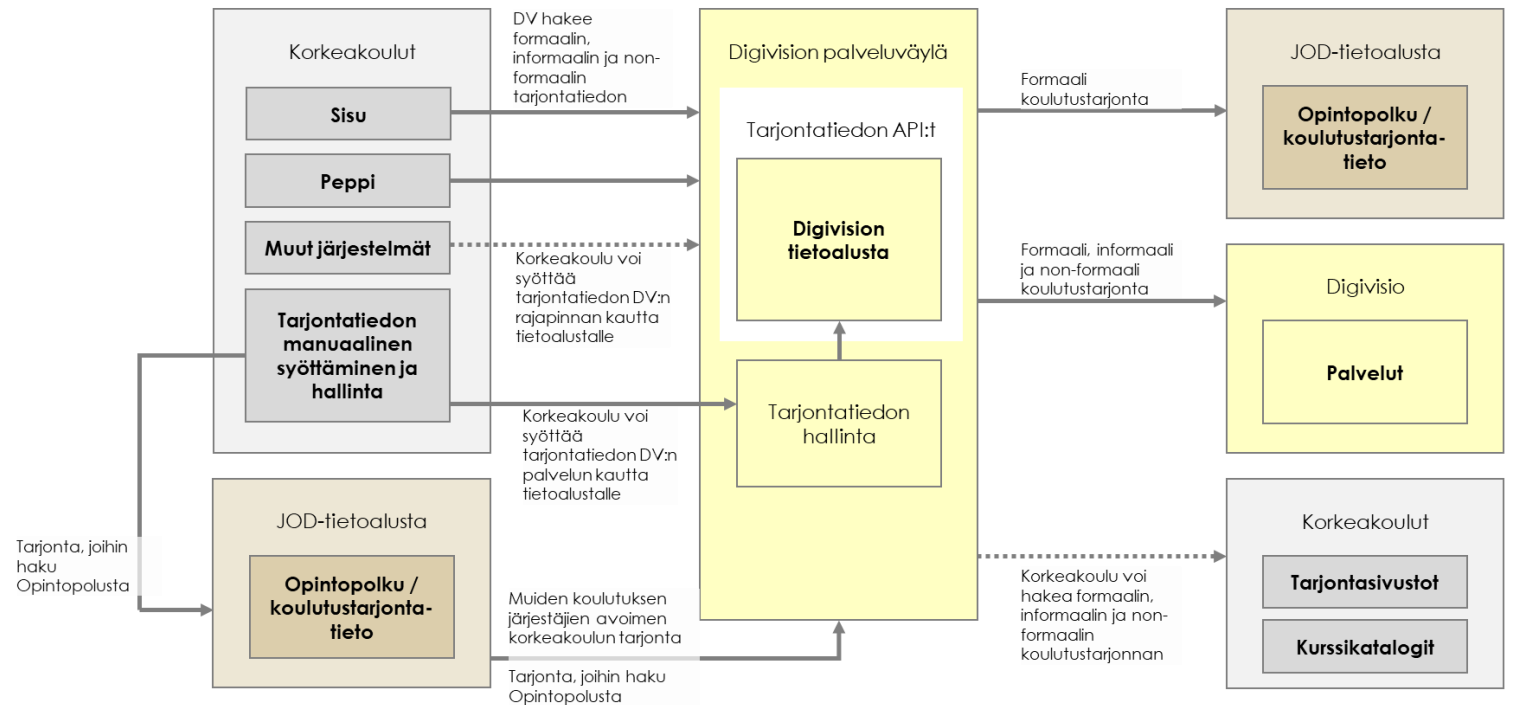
Korkeakoulut

Sisu

Peppi

Muut järjestelmät

Tarjontatiedon manuaalinen syöttäminen ja hallinta

DV hakee formaalin, informaalin ja non-formaalin tarjontatiedon

Korkeakoulu voi syöttää tarjontatiedon DV:n rajapinnan kautta tietoalustalle

Korkeakoulu voi syöttää tarjontatiedon DV:n palvelun kautta tietoalustalle

Digivision palveluväylä

Tarjontatiedon API:t

Digivision tietoalusta

Tarjontatiedon hallinta

Formaali koulutustarjonta

JOD-tietoalusta

Opintopolku / koulutustarjonta-tieto

Formaali, informaali ja non-formaali koulutustarjonta

Digivisio

Palvelut

Tarjonta, joihin haku Opintopolusta

JOD-tietoalusta

Opintopolku / koulutustarjonta-tieto

Muiden koulutuksen järjestäjien avoimen korkeakoulun tarjonta

Tarjonta, joihin haku Opintopolusta

Korkeakoulu voi hakea formaalin, informaalin ja non-formaalin koulutustarjonnan

Korkeakoulut

Tarjontasivustot

Kurssikatalogit